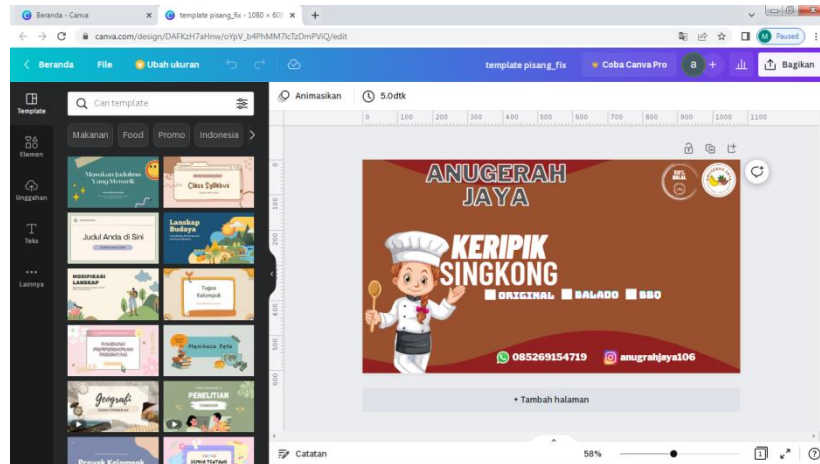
Beranda - Canva
template pisang_fix - 1080 × 60
canva.com/design/DAFKzH7aHnw/oYpV_b4PhMM7lcTzDmPViQ/edit
Paused

Beranda File Ubah ukuran template pisang_fix Coba Canva Pro a Bagikan

Template
Elemen
Unggahan
Teks
Lainnya

Cari template
Makanan Food Promo Indonesia

Masukan Judulmu Yang Menarik
Class Syllabus
Judul Anda di Sini
Lanskap Budaya
MODIFIKASI LANSKAP
Tugas Kelompok
Membaca Peta
Geografi
PENELITIAN
Proyek Kelompok

Animasikan 5.0dtk

0 100 200 300 400 500 600 700 800 900 1000 1100

ANUGERAH JAYA
KERIPIK SINGKONG
ORIGINAL BALADO BBQ
085269154719 anugrahjaya106

+ Tambah halaman

Catatan 58%